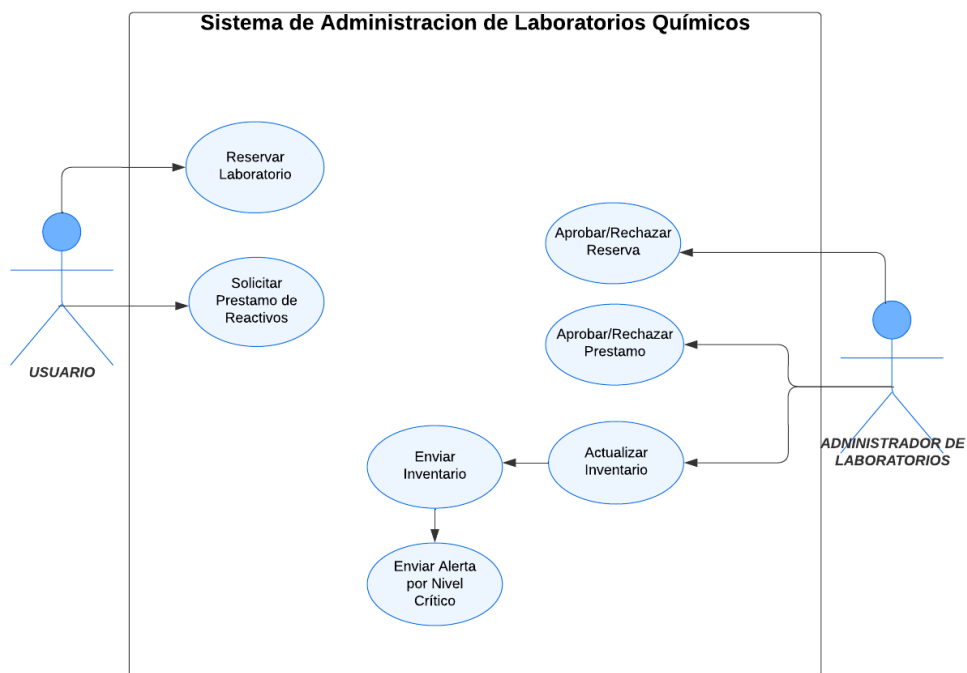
Sistema de Administracion de Laboratorios Químicos

Reservar Laboratorio

Solicitar Prestamo de Reactivos

USUARIO

Aprobar/Rechazar Reserva

Aprobar/Rechazar Prestamo

ADNINISTRADOR DE LABORATORIOS

Enviar Inventario

Actualizar Inventario

Enviar Alerta por Nivel Crítico